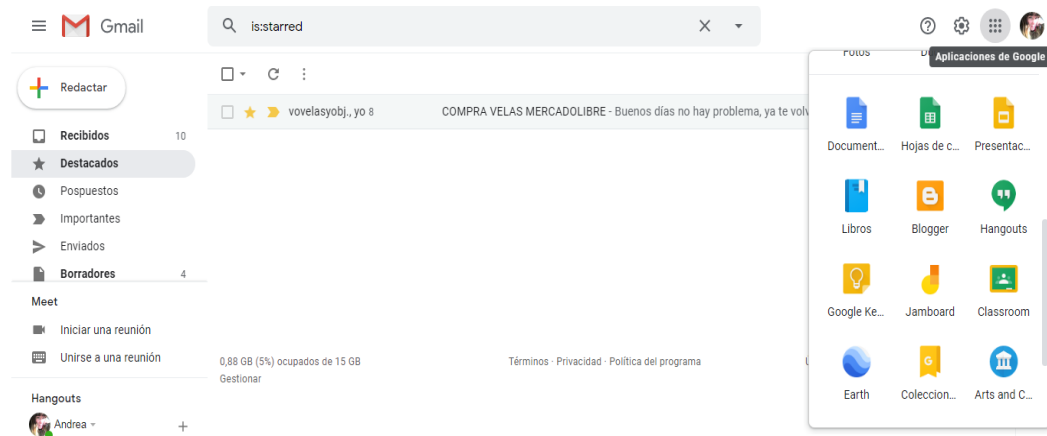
Gmail

is:starred

Aplicaciones de Google

Redactar

Recibidos 10
Destacados
Pospuestos
Importantes
Enviados
Borradores 4

Meet
Iniciar una reunión
Unirse a una reunión

Hangouts
Andrea

vovelasyobj., yo 8 COMPRA VELAS MERCADOLIBRE - Buenos días no hay problema, ya te volv

0,88 GB (5%) ocupados de 15 GB
Gestionar

Términos · Privacidad · Política del programa

Fotos

Document...
Hojas de c...
Presentac...
Libros
Blogger
Hangouts
Google Ke...
Jamboard
Classroom
Earth
Coleccion...
Arts and C...